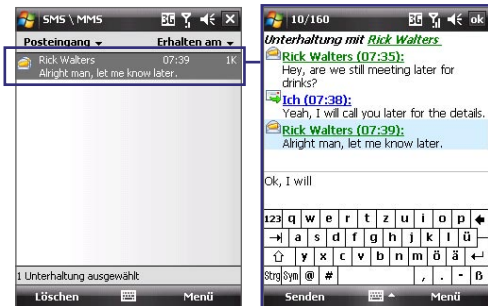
SMS \ MMS

3G

Posteingang ▾

Erhalten am ▾

Rick Walters

07:39

1K

Alright man, let me know later.

1 Unterhaltung ausgewählt

Löschen

Menü

10/160

3G

ok

Unterhaltung mit Rick Walters

Rick Walters (07:35):

Hey, are we still meeting later for drinks?

Ich (07:38):

Yeah, I will call you later for the details.

Rick Walters (07:39):

Alright man, let me know later.

Ok, I will

| 123 | q | w | e | r | t | z | u | i | o | p | ← |
|---|---|---|---|---|---|---|---|---|---|---|---|
| → | a | s | d | f | g | h | j | k | l | ü | |
| ⇧ | y | x | c | v | b | n | m | ö | ä | ↵ | |
| Strg | Sym | @ | # | | | | | , | . | - | ß |

Senden

Menü